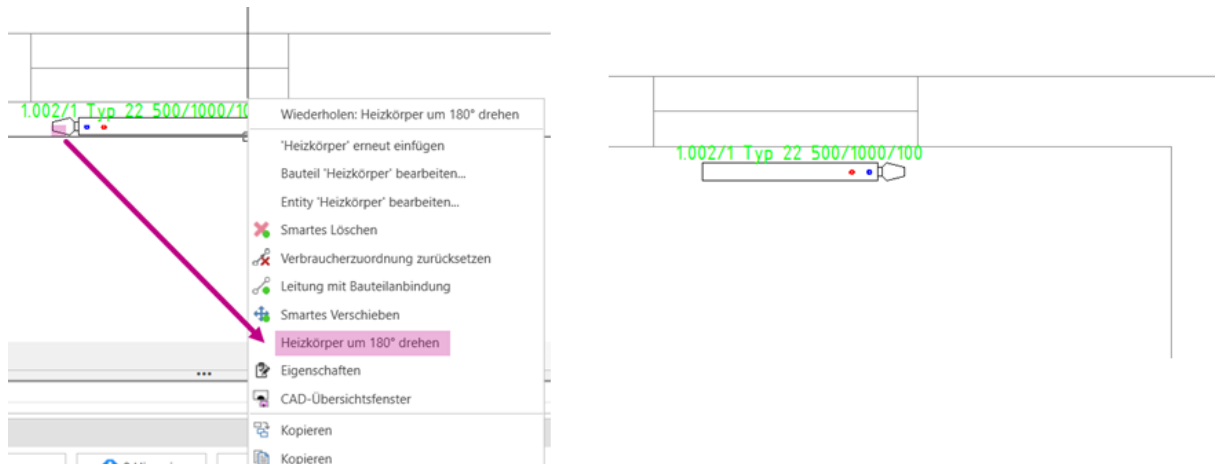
1.002/1 Typ 22 500/1000/10

Wiederholen: Heizkörper um 180° drehen

'Heizkörper' erneut einfügen

Bauteil 'Heizkörper' bearbeiten...

Entity 'Heizkörper' bearbeiten...

Smartes Löschen

Verbraucherzuordnung zurücksetzen

Leitung mit Bauteilanbindung

Smartes Verschieben

Heizkörper um 180° drehen

Eigenschaften

CAD-Übersichtsfenster

Kopieren

Kopieren

1.002/1 Typ 22 500/1000/100